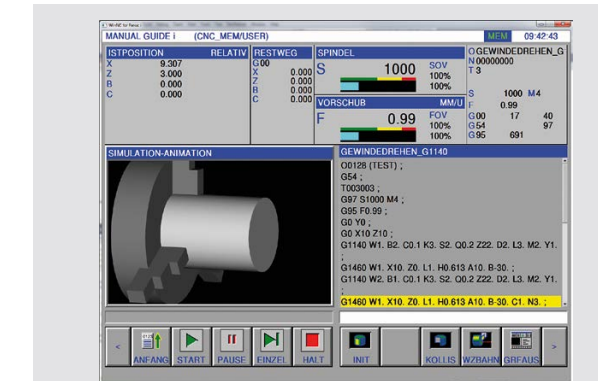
MANUAL GUIDE i (CNC_MEM/USER) MEM 09:42:43

ISTPOSITION RELATIV
X 9.307
Z 3.000
B 0.000
C 0.000

RESTWEG
G00
X 0.000
Z 0.000
B 0.000
C 0.000

SPINDEL
S 1000 SOV 100% 100%

VORSCHUB MM/U
F 0.99 FOV 100% 100%

O GEWINDEDREHEN_G
N 00000000
T 3
S 1000 M4
F 0.99
G00 17 40
G54 97
G95 691

SIMULATION-ANIMATION

GEWINDEDREHEN_G1140
O0128 (TEST) ;
G54 ;
T003003 ;
G97 S1000 M4 ;
G95 F0.99 ;
G0 Y0 ;
G0 X10 Z10 ;
G1140 W1. B2. C0.1 K3. S2. Q0.2 Z22. D2. L3. M2. Y1. ;
G1460 W1. X10. Z0. L1. H0.613 A10. B-30. ;
G1140 W2. B1. C0.1 K3. S2. Q0.2 Z22. D2. L3. M2. Y1. ;
G1460 W1. X10. Z0. L1. H0.613 A10. B-30. C1. N3. ;

< ANFANG START PAUSE EINZEL HALT INIT KOLLIS WZBAHN GRFAUS >